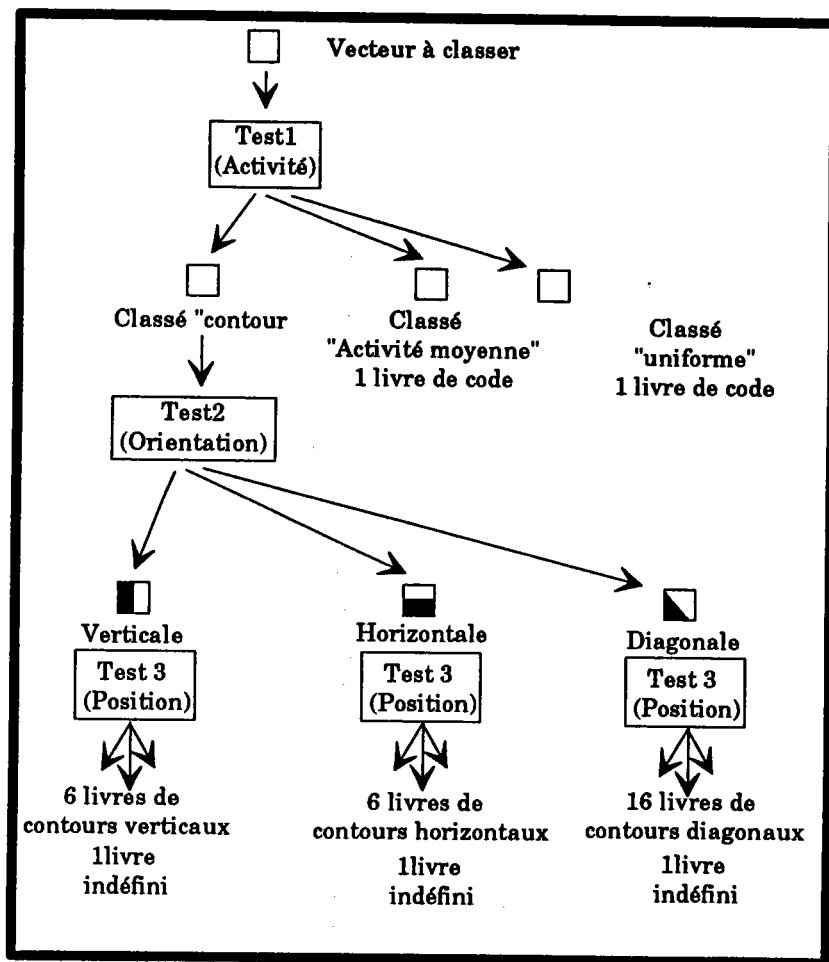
Vecteur à classer

Test1
(Activité)

Classé "contour

Classé
"Activité moyenne"
1 livre de code

Classé
"uniforme"
1 livre de code

Test2
(Orientation)

Verticale
Test 3
(Position)
6 livres de
contours verticaux
1livre
indéfini

Horizontale
Test 3
(Position)
6 livres de
contours horizontaux
1livre
indéfini

Diagonale
Test 3
(Position)
16 livres de
contours diagonaux
1livre
indéfini